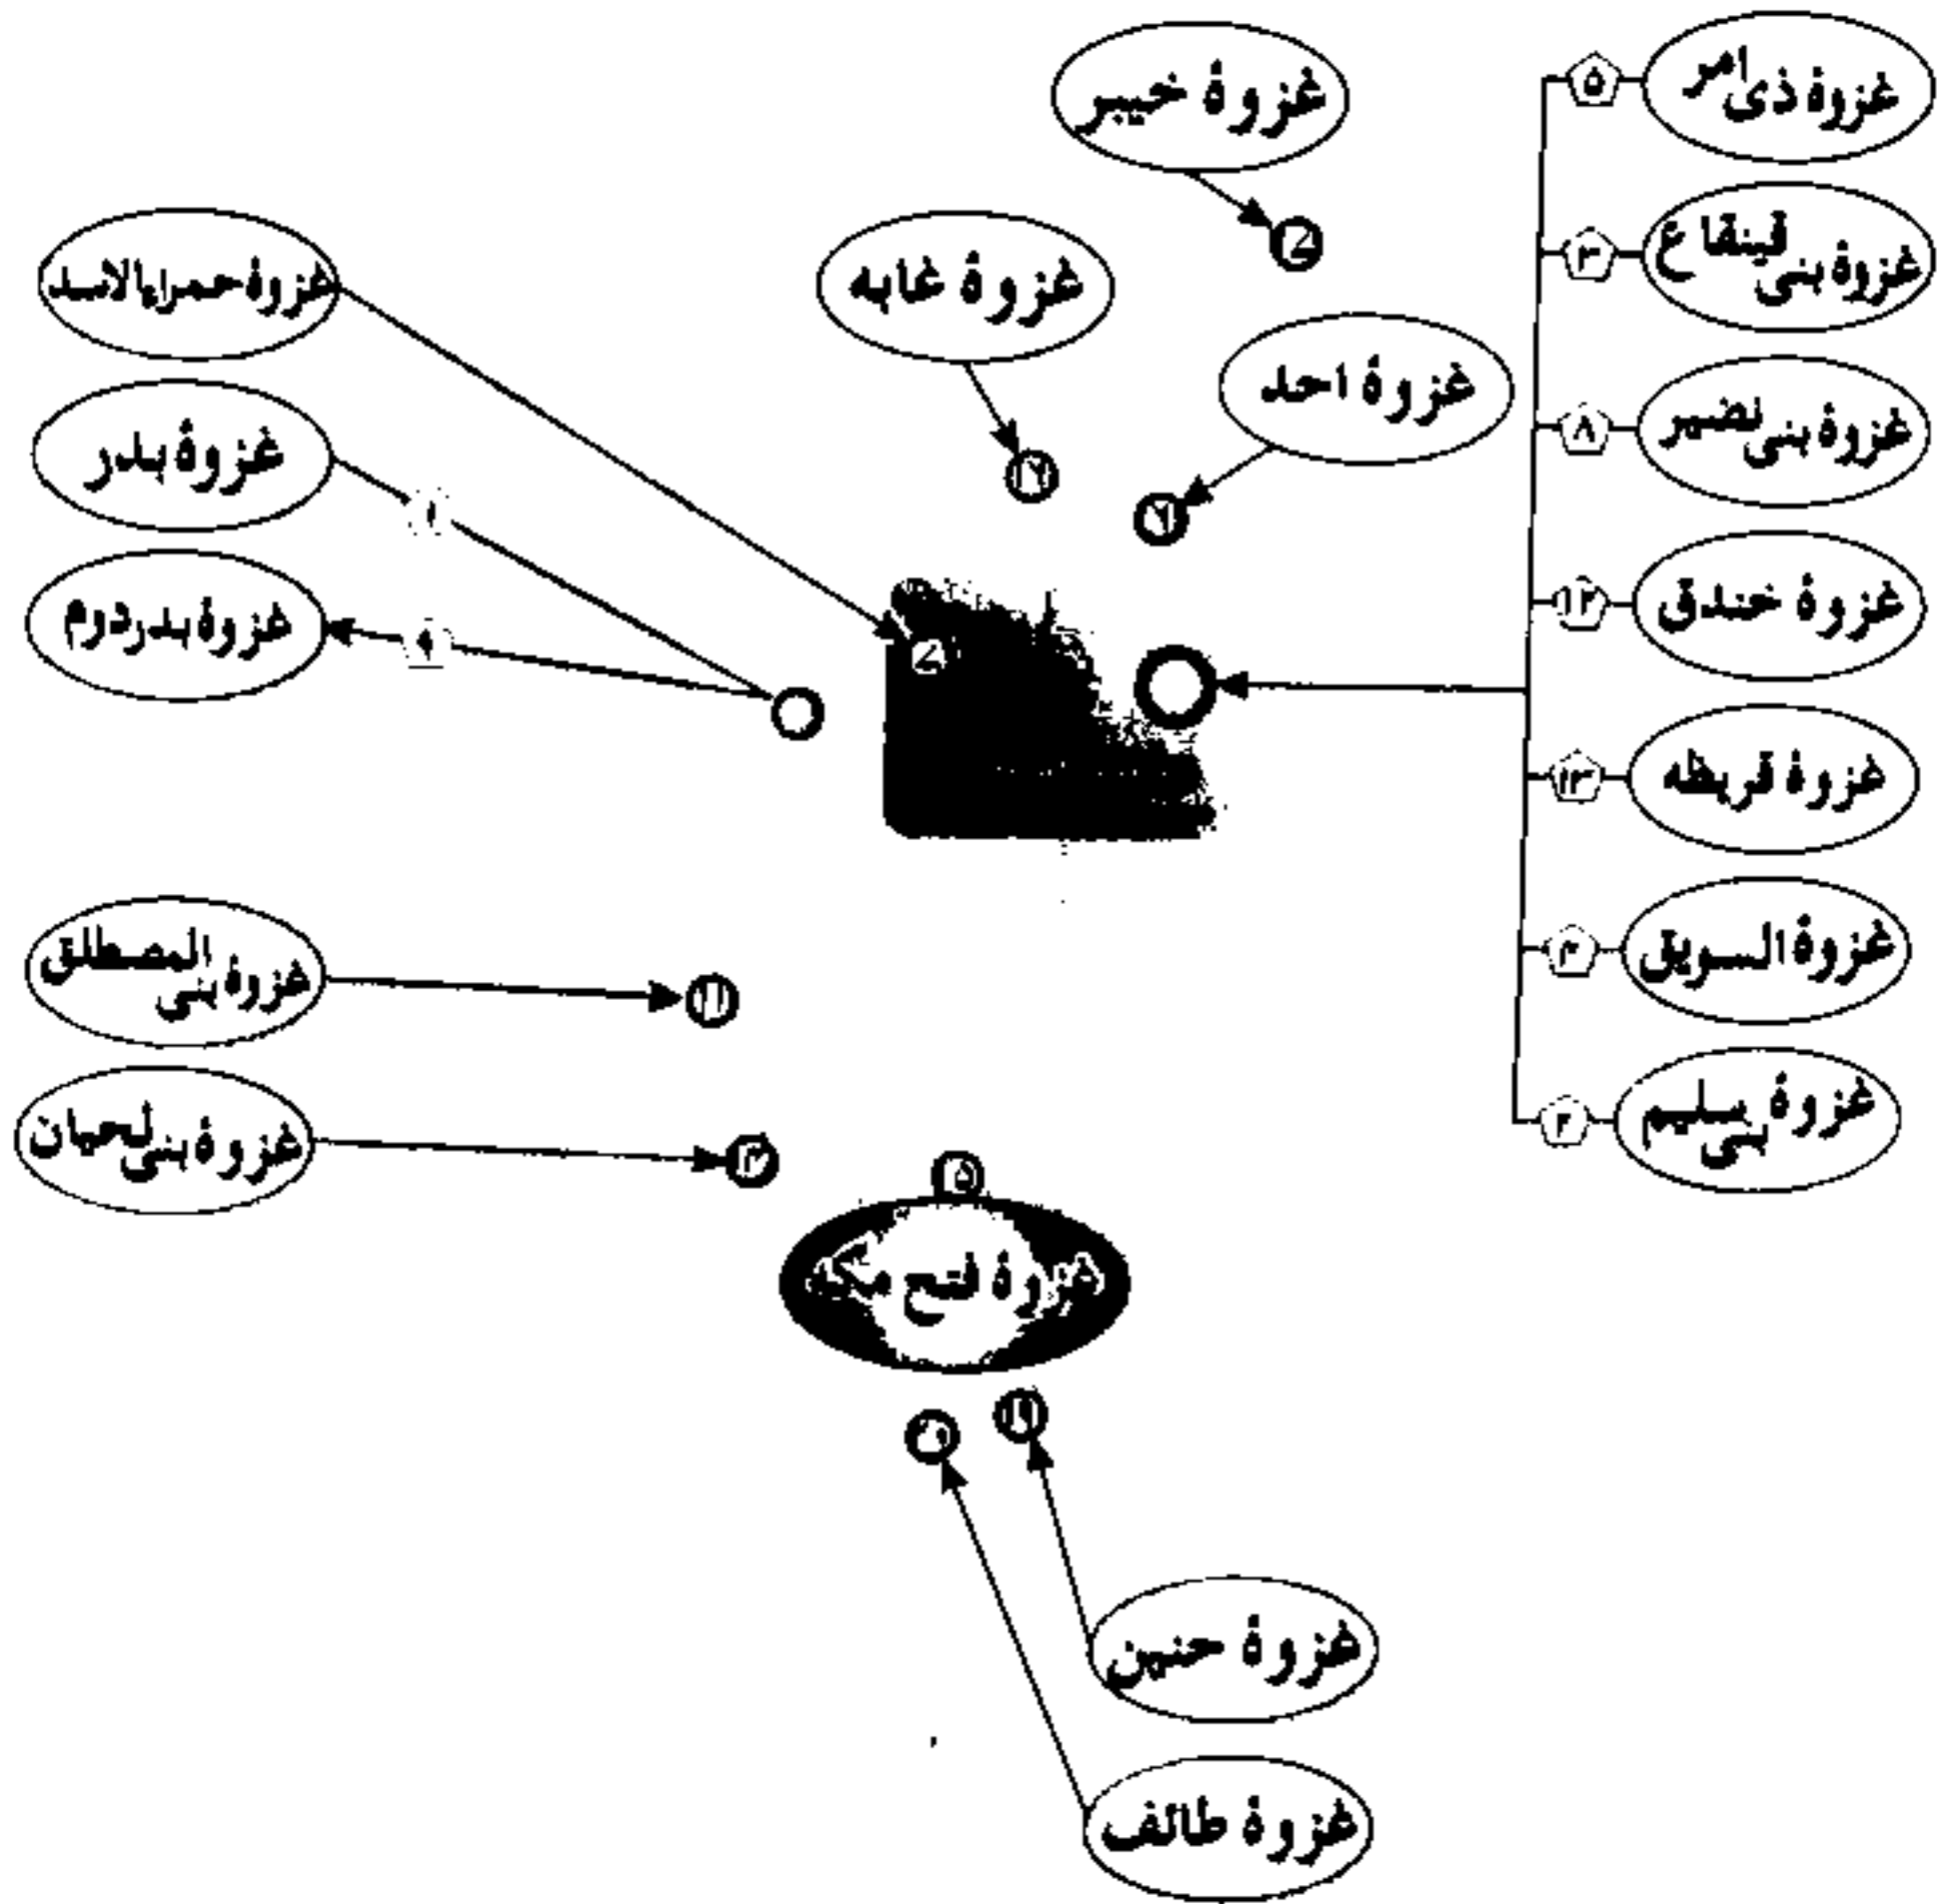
غزوهٔ خیبر
۷

غزوهٔ ذی امر
۵

غزوهٔ بنی قینقاع
۳

غزوهٔ حمراءالاسد

غزوهٔ غابه
۱۲

غزوهٔ احد
۶

غزوهٔ بنی نضیر
۸

غزوهٔ بدر
۱

غزوهٔ بدردوم
۹

۷

غزوهٔ خندق
۱۲

غزوهٔ قریظه
۱۳

غزوهٔ السویق
۴

غزوهٔ بنی المصطلق
۱۱

غزوهٔ بنی سلیم
۴

غزوهٔ بنی لحیان
۱۳

۵
غزوهٔ فتح مکه

۶
۱۱

غزوهٔ حنین

غزوهٔ طائف